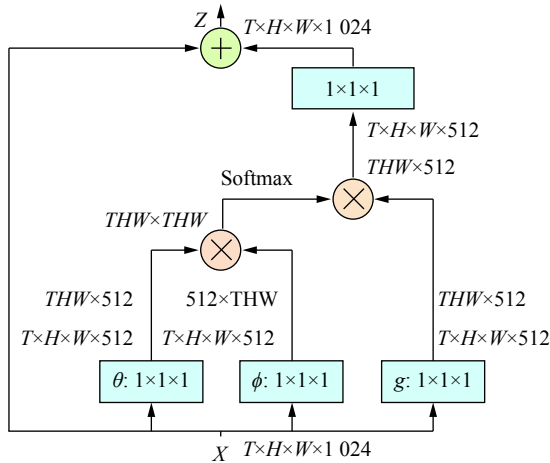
$Z$

$T\times H\times W\times 1\ 024$

$1\times1\times1$

$T\times H\times W\times 512$

$THW\times 512$

Softmax

$THW\times THW$

$THW\times 512$

512×THW

$THW\times 512$

$T\times H\times W\times 512$

$T\times H\times W\times 512$

$T\times H\times W\times 512$

$\theta$: $1\times1\times1$

$\phi$: $1\times1\times1$

$g$: $1\times1\times1$

$X$

$T\times H\times W\times 1\ 024$